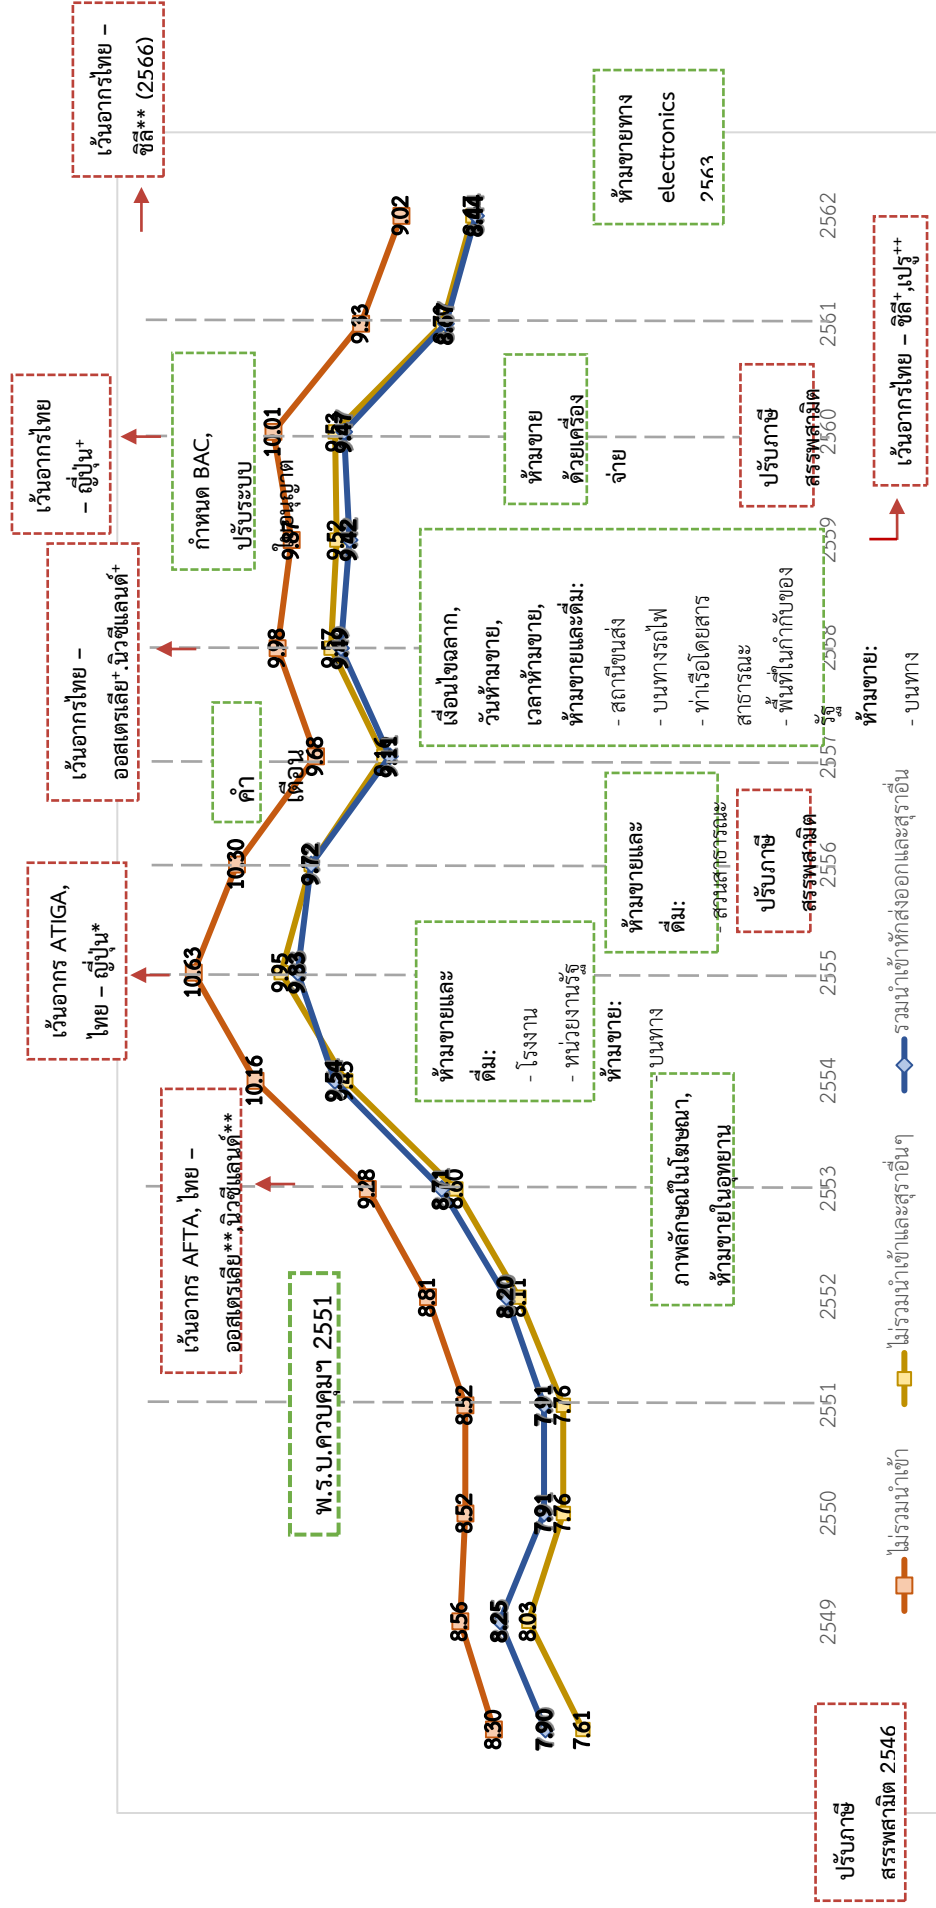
เว้นอากรไทย – ชิลี** (2566)

ห้ามขายทาง electronics 2563

2562

2561

เว้นอากรไทย – ชิลี$^{+}$,เปรู$^{++}$

9.02
9.13
8.44
8.07
8.07

เว้นอากรไทย – ญี่ปุ่น$^{+}$

กำหนด BAC, ปรับระบบใบอนุญาต

10.01
9.53
9.47

ห้ามขายด้วยเครื่องจ่าย

ปรับภาษีสรรพสามิต

2560

9.52
9.42

2559

เว้นอากรไทย – ออสเตรเลีย$^{+}$,นิวซีแลนด์$^{+}$

9.98
9.17
9.19

เงื่อนไขฉลาก, วันห้ามขาย, เวลาห้ามขาย, ห้ามขายและดื่ม:
- สถานีขนส่ง
- บนทางรถไฟ
- ท่าเรือโดยสารสาธารณะ
- พื้นที่ในกำกับของรัฐ

ห้ามขาย:
- บนทาง

2558

คำเตือน

9.68
9.14

2557

10.30
9.72

ห้ามขายและดื่ม:
- สวนสาธารณะ

ปรับภาษีสรรพสามิต

2556

เว้นอากร ATIGA, ไทย – ญี่ปุ่น*

10.63
9.95
9.83

ห้ามขายและดื่ม:
- โรงงาน
- หน่วยงานรัฐ

ห้ามขาย:
- บนทาง

2555

10.16
9.54
9.55

2554

เว้นอากร AFTA, ไทย – ออสเตรเลีย**,นิวซีแลนด์**

9.28
8.71
8.80

ภาพลักษณ์ในโฆษณา, ห้ามขายในอุทยาน

2553

8.81
8.20
8.11

2552

พ.ร.บ.ควบคุมฯ 2551

8.52
7.91
7.76

2551

8.52
7.91
7.76

2550

8.56
8.25
8.03

2549

8.30
7.90
7.61

ปรับภาษีสรรพสามิต 2546

ไม่รวมนำเข้า
ไม่รวมนำเข้าและสุราอื่นๆ
รวมนำเข้าหักส่งออกและสุราอื่น